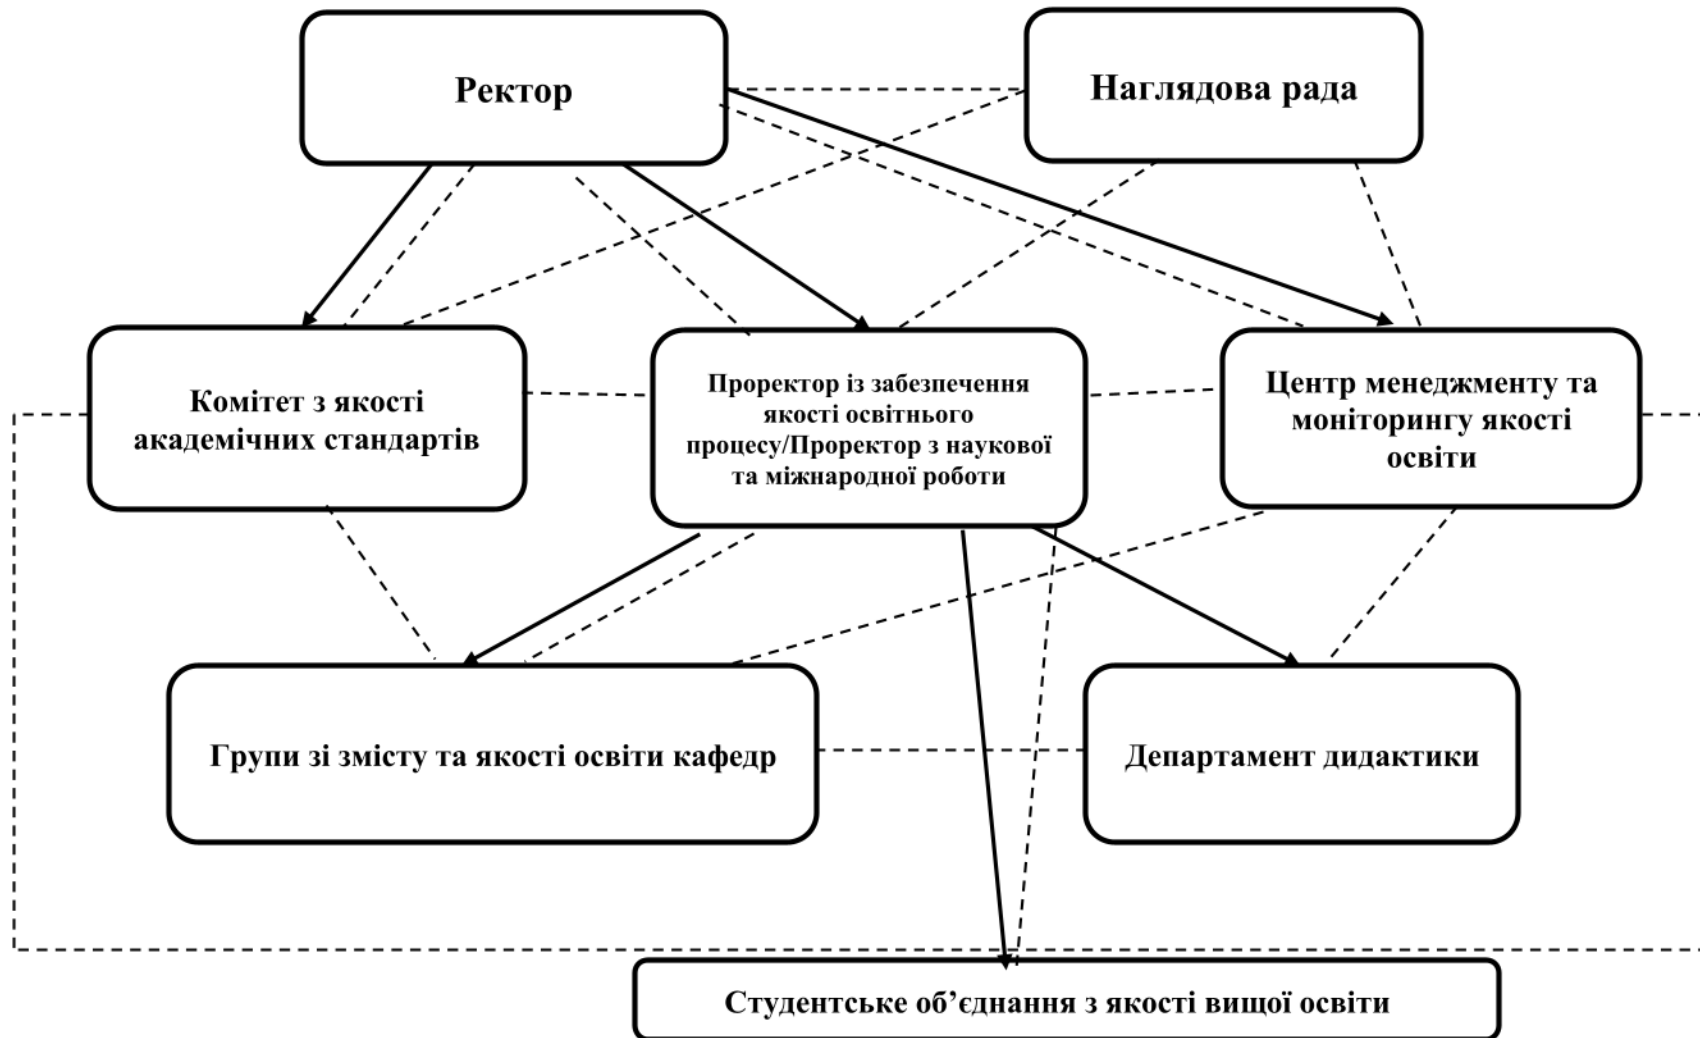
Ректор

Наглядова рада

Комітет з якості академічних стандартів

Проректор із забезпечення якості освітнього процесу/Проректор з наукової та міжнародної роботи

Центр менеджменту та моніторингу якості освіти

Групи зі змісту та якості освіти кафедр

Департамент дидактики

Студентське об'єднання з якості вищої освіти